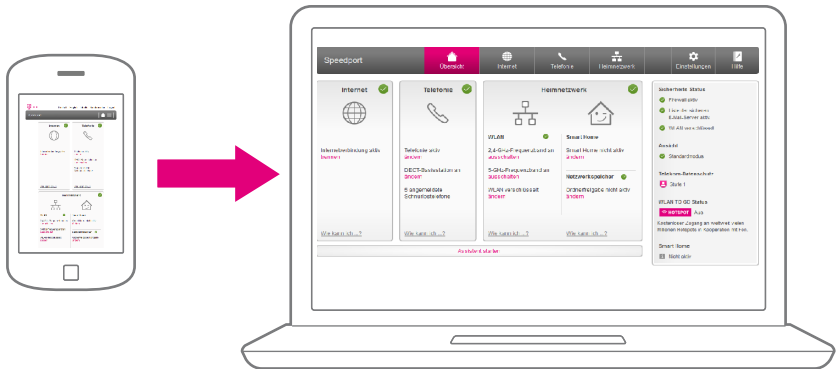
Speedport

Übersicht

Internet

Telefonie

Heimnetzwerk

Einstellungen

Hilfe

Internet

Internetverbindung aktiv
trennen

Wie kann ich ...?

Telefonie

Telefonie aktiv
ändern

DECT-Basisstation an
ändern

6 angemeldete Schnurlostelefone

Wie kann ich ...?

Heimnetzwerk

WLAN

2,4-GHz-Frequenzband an
ausschalten

5-GHz-Frequenzband an
ausschalten

WLAN verschlüsselt
ändern

Smart Home

Smart Home nicht aktiv
ändern

Netzwerkspeicher

Ordnerfreigabe nicht aktiv
ändern

Wie kann ich ...?

Wie kann ich ...?

Assistent starten

Sicherheits Status

Firewall aktiv

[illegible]

WLAN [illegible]

Ansicht

Standardmodus

Telekom-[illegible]

Stufe 1

WLAN TO GO Status

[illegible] Aus

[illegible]

Smart Home

Nicht aktiv